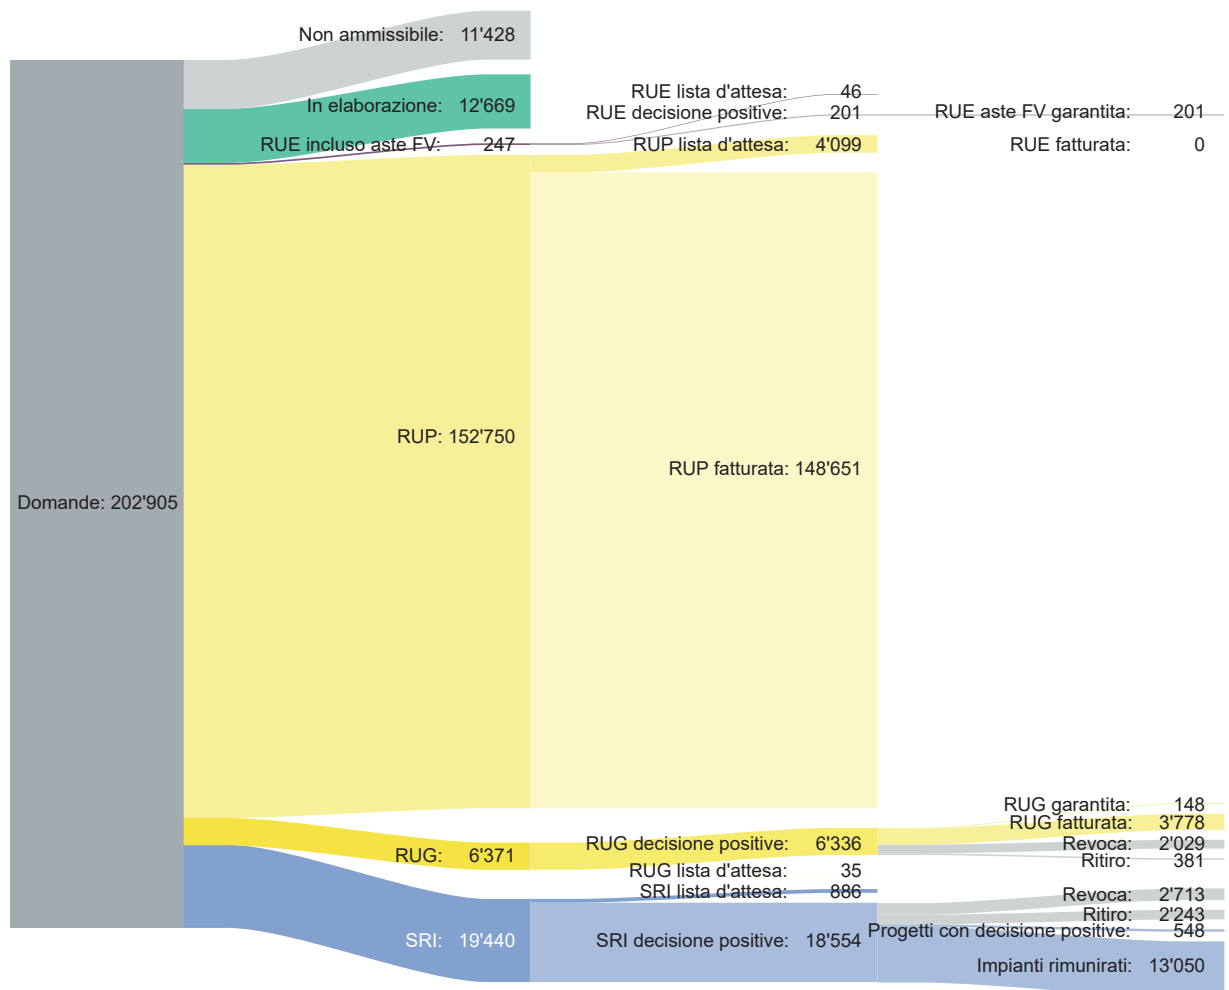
Non ammissibile: 11'428

In elaborazione: 12'669

RUE incluso aste FV: 247

RUE lista d'attesa: 46

RUE decisione positive: 201

RUE aste FV garantita: 201

RUE fatturata: 0

RUP lista d'attesa: 4'099

RUP: 152'750

RUP fatturata: 148'651

Domande: 202'905

RUG garantita: 148

RUG fatturata: 3'778

RUG decisione positive: 6'336

Revoca: 2'029

Ritiro: 381

RUG: 6'371

RUG lista d'attesa: 35

SRI lista d'attesa: 886

Revoca: 2'713

Ritiro: 2'243

Progetti con decisione positive: 548

SRI: 19'440

SRI decisione positive: 18'554

Impianti rimunirati: 13'050